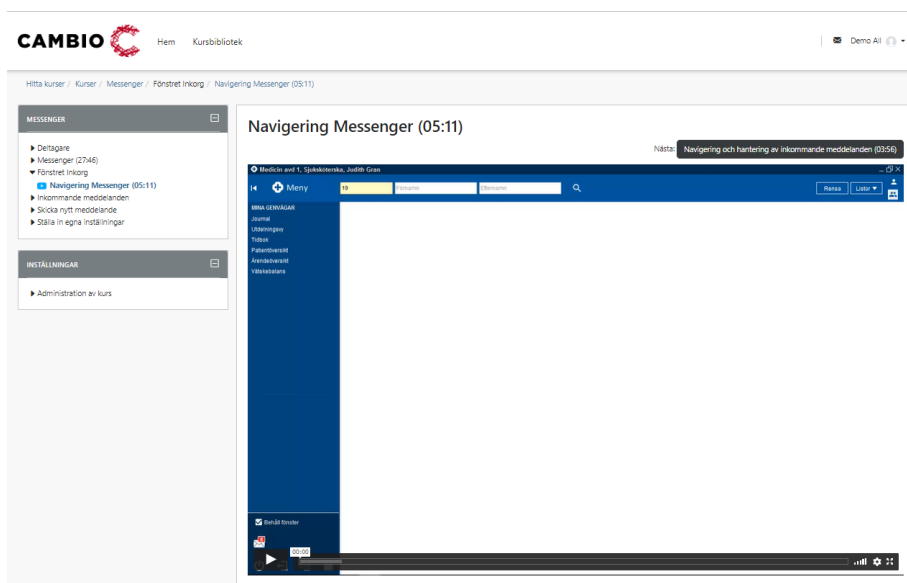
CAMBIO

Hem Kursbibliotek

Demo All

Hitta kurser / Kurser / Messenger / Fönstret Inkorg / Navigering Messenger (05:11)

MESSENGER

Deltagare
Messenger (27:46)
Fönstret Inkorg
Navigering Messenger (05:11)
Inkommande meddelanden
Skicka nytt meddelande
Ställa in egna inställningar

INSTÄLLNINGAR

Administration av kurs

Navigering Messenger (05:11)

Nästa: Navigering och hantering av inkommande meddelanden (03:56)

Medicin avd 1, Sjuksköterska, Judith Gran

Meny

19

Förnamn

Efternamn

Rensa

Listor

MINA GENVÄGAR
Journal
Utdelningsvy
Tidbok
Patientöversikt
Ärendeöversikt
Vätskebalans

Behåll fönster

00:00